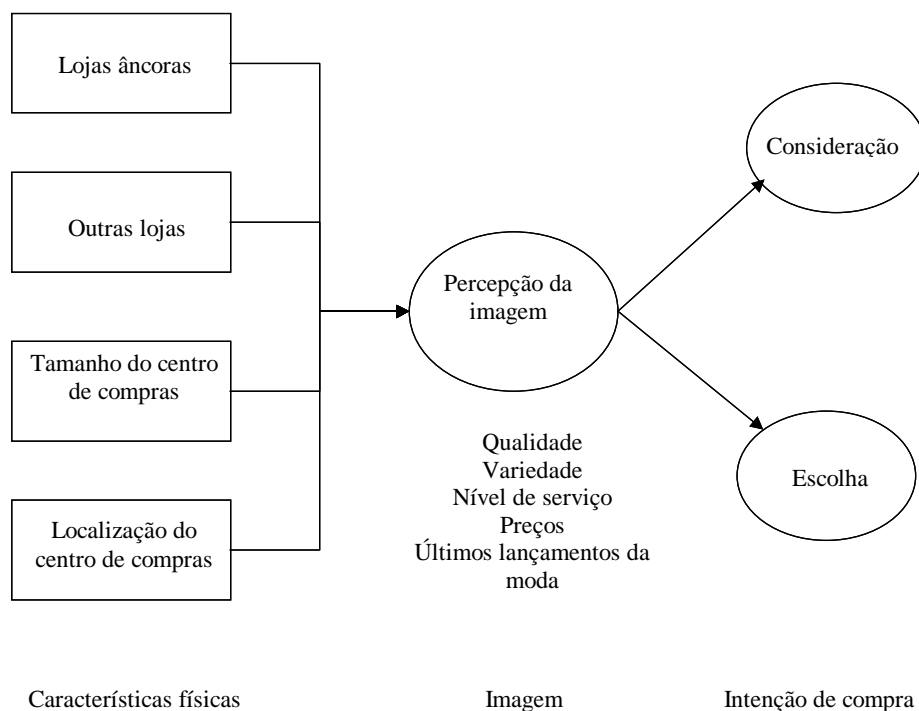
Lojas âncoras

Outras lojas

Tamanho do centro de compras

Localização do centro de compras

Percepção da imagem

Qualidade
Variedade
Nível de serviço
Preços
Últimos lançamentos da moda

Consideração

Escolha

Características físicas

Imagem

Intenção de compra